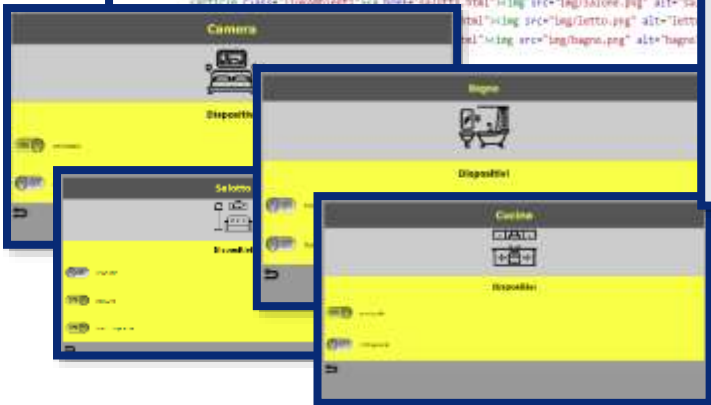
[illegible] html"><img src="img/salone.png" alt="Sa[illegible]
tml"><img src="img/letto.png" alt="letto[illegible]
tml"><img src="img/bagno.png" alt="bagno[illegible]

Camera

Dispositi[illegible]

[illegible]

Salotto

Dispositivi

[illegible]

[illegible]

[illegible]

Bagno

Dispositivi

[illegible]

Cucina

Dispositivi

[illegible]

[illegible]